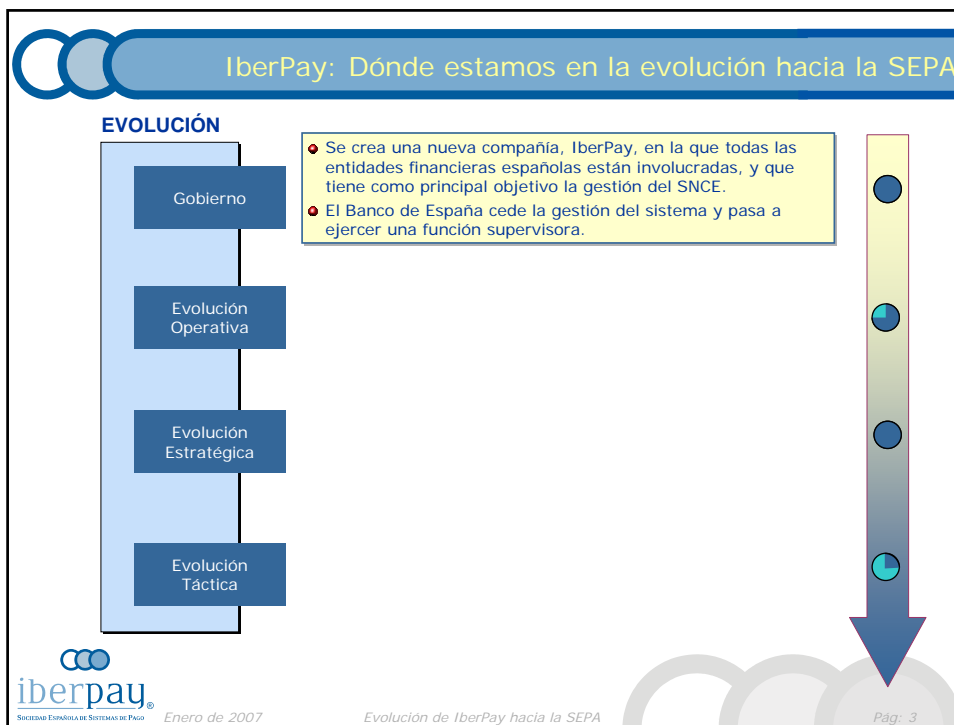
IberPay: Dónde estamos en la evolución hacia la SEPA

EVOLUCIÓN

Gobierno

Evolución Operativa

Evolución Estratégica

Evolución Táctica

Se crea una nueva compañía, IberPay, en la que todas las entidades financieras españolas están involucradas, y que tiene como principal objetivo la gestión del SNCE.

El Banco de España cede la gestión del sistema y pasa a ejercer una función supervisora.

iberpay®
Sociedad Española de Sistemas de Pago

Enero de 2007

Evolución de IberPay hacia la SEPA

Pág: 3